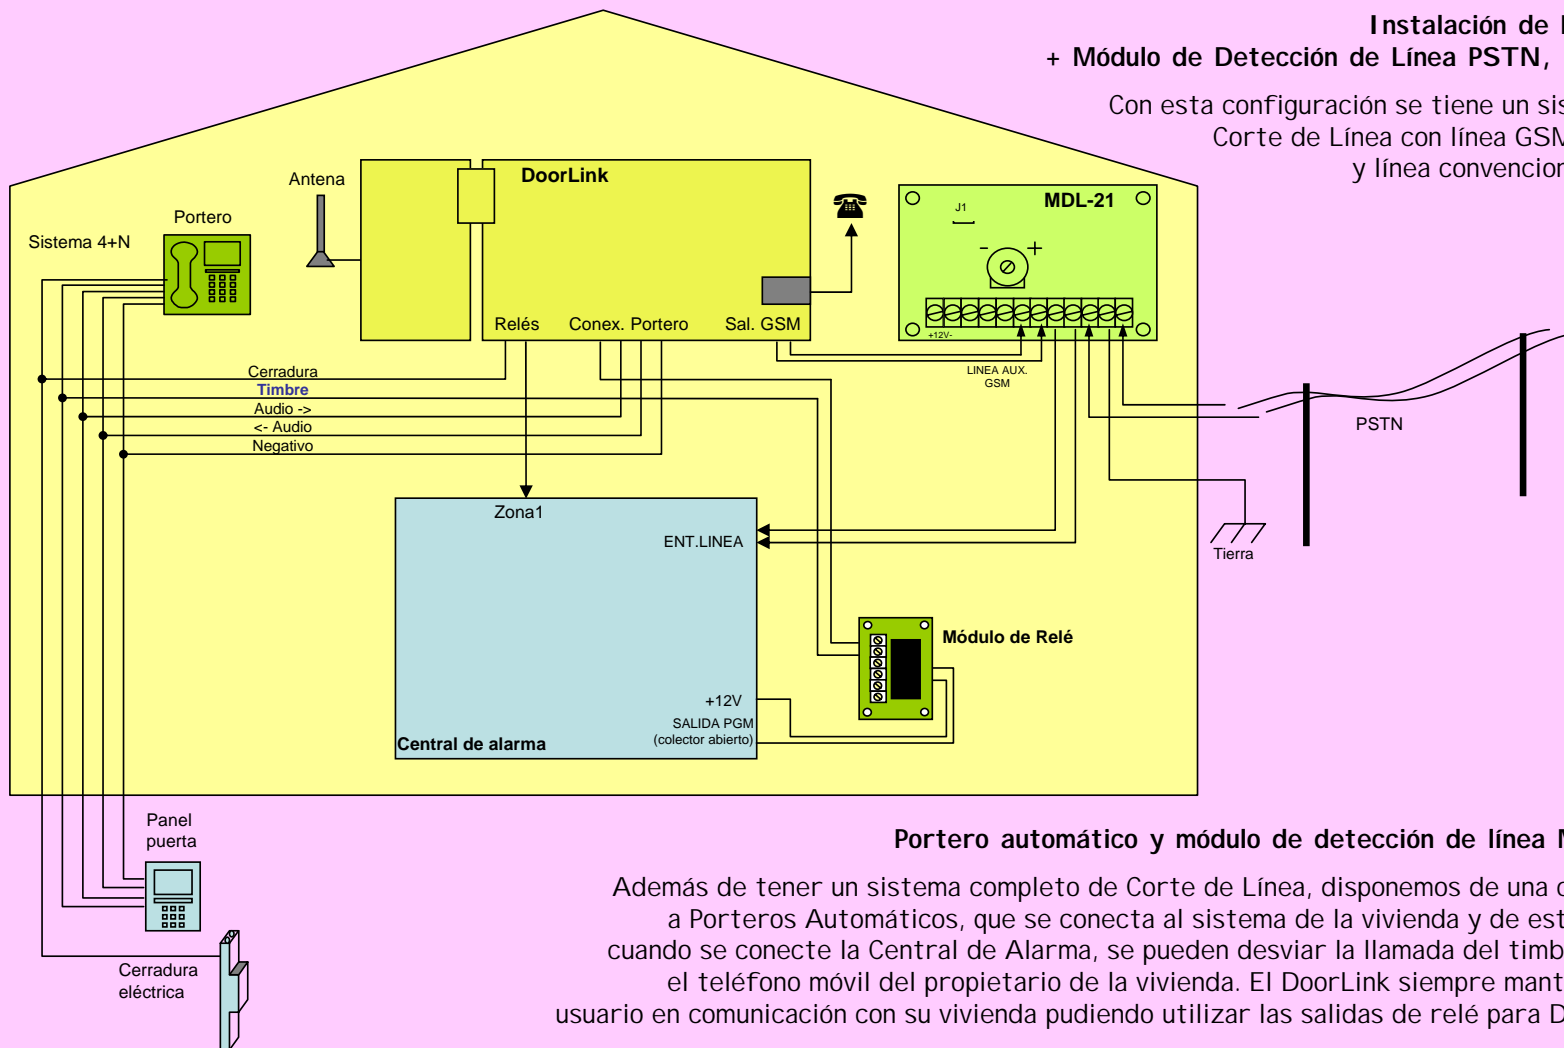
Instalación de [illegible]
+ Módulo de Detección de Línea PSTN, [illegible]

Con esta configuración se tiene un sis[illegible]
Corte de Línea con línea GSM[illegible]
y línea convencion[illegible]

Antena

DoorLink

Portero

Sistema 4+N

Relés

Conex. Portero

Sal. GSM

MDL-21

J1

- +

+12V-

LINEA AUX. GSM

Cerradura

Timbre

Audio ->

<- Audio

Negativo

PSTN

Tierra

Zona1

ENT.LINEA

Módulo de Relé

+12V

SALIDA PGM (colector abierto)

Central de alarma

Panel puerta

Cerradura eléctrica

Portero automático y módulo de detección de línea M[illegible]

Además de tener un sistema completo de Corte de Línea, disponemos de una c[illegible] a Porteros Automáticos, que se conecta al sistema de la vivienda y de est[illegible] cuando se conecte la Central de Alarma, se pueden desviar la llamada del timb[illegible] el teléfono móvil del propietario de la vivienda. El DoorLink siempre mant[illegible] usuario en comunicación con su vivienda pudiendo utilizar las salidas de relé para D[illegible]